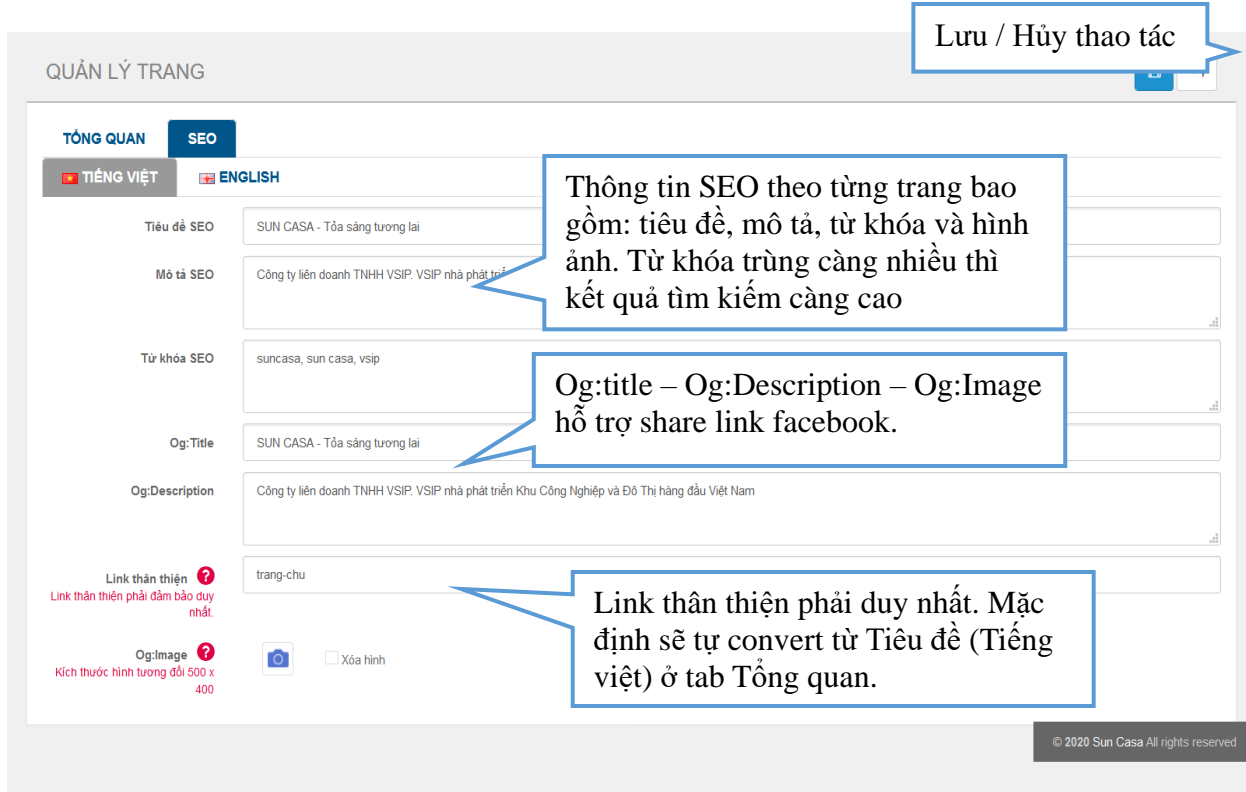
Lưu / Hủy thao tác

QUẢN LÝ TRANG

TỔNG QUAN SEO

TIẾNG VIỆT ENGLISH

Thông tin SEO theo từng trang bao gồm: tiêu đề, mô tả, từ khóa và hình ảnh. Từ khóa trùng càng nhiều thì kết quả tìm kiếm càng cao

Tiêu đề SEO SUN CASA - Tỏa sáng tương lai

Mô tả SEO Công ty liên doanh TNHH VSIP. VSIP nhà phát triể

Từ khóa SEO suncasa, sun casa, vsip

Og:title – Og:Description – Og:Image hỗ trợ share link facebook.

Og:Title SUN CASA - Tỏa sáng tương lai

Og:Description Công ty liên doanh TNHH VSIP. VSIP nhà phát triển Khu Công Nghiệp và Đô Thị hàng đầu Việt Nam

Link thân thiện
Link thân thiện phải đảm bảo duy nhất.
trang-chu

Link thân thiện phải duy nhất. Mặc định sẽ tự convert từ Tiêu đề (Tiếng việt) ở tab Tổng quan.

Og:Image
Kích thước hình tương đối 500 x 400
Xóa hình

© 2020 Sun Casa All rights reserved